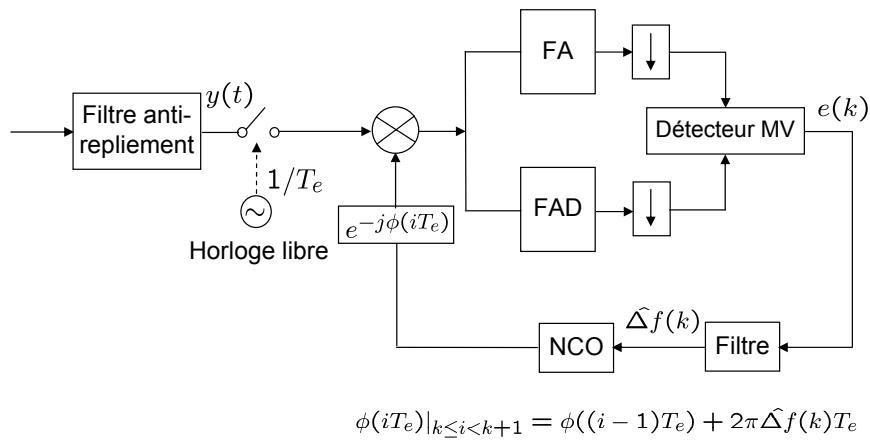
Filtre antirepliement

$y(t)$

$1/T_e$

Horloge libre

$e^{-j\phi(iT_e)}$

FA

FAD

Détecteur MV

$e(k)$

$\widehat{\Delta f}(k)$

NCO

Filtre

$\phi(iT_e)|_{k\leq i<k+1} = \phi((i-1)T_e) + 2\pi\widehat{\Delta f}(k)T_e$